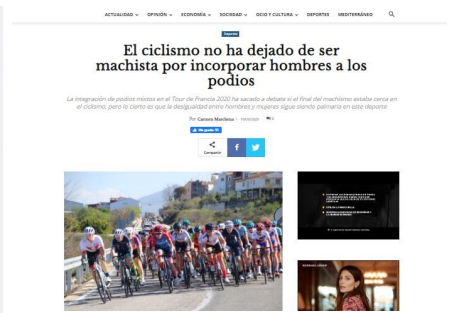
ACTUALIDAD OPINIÓN ECONOMÍA SOCIEDAD OCIO Y CULTURA DEPORTES MEDITERRÁNEO

Deportes

El ciclismo no ha dejado de ser machista por incorporar hombres a los podios

La integración de podios mixtos en el Tour de Francia 2020 ha sacado a debate si el final del machismo estaba cerca en el ciclismo, pero lo cierto es que la desigualdad entre hombres y mujeres sigue siendo palmaria en este deporte

Por Carmen Mordeno - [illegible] 0

Me gusta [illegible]

Compartir